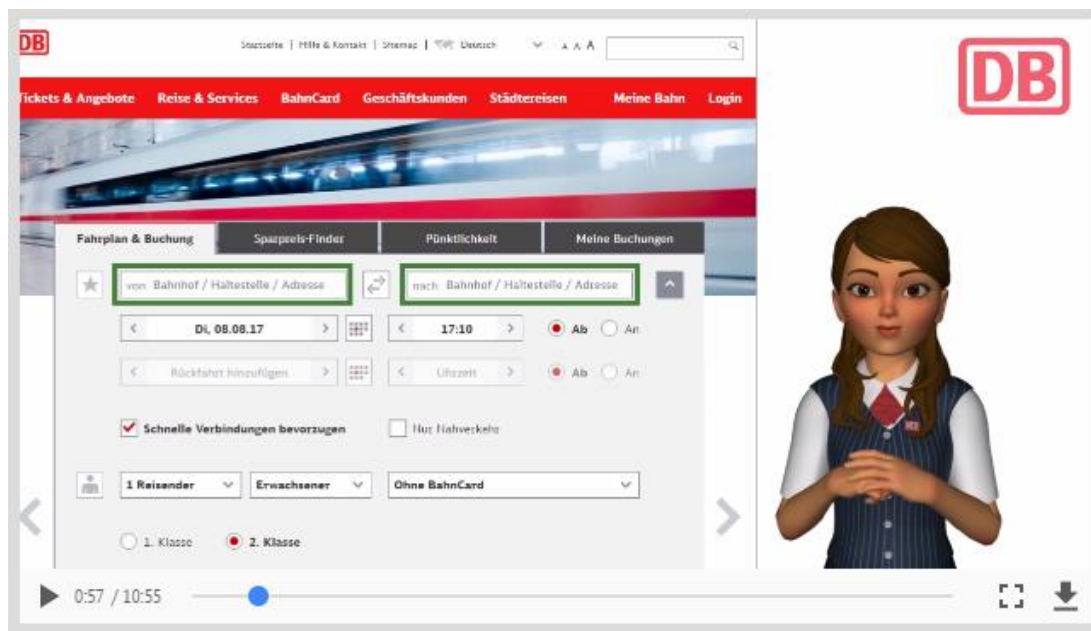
DB

Startseite | Hilfe & Kontakt | Sitemap | Deutsch A A A

Tickets & Angebote Reise & Services BahnCard Geschäftskunden Städtereisen Meine Bahn Login

Fahrplan & Buchung Sparpreis-Finder Pünktlichkeit Meine Buchungen

von Bahnhof / Haltestelle / Adresse

nach Bahnhof / Haltestelle / Adresse

Di, 08.08.17

17:10

Ab An

Rückfahrt hinzufügen

Uhrzeit

Ab An

Schnelle Verbindungen bevorzugen

Nur Nahverkehr

1 Reisender

Erwachsener

Ohne BahnCard

1. Klasse

2. Klasse

DB

0:57 / 10:55